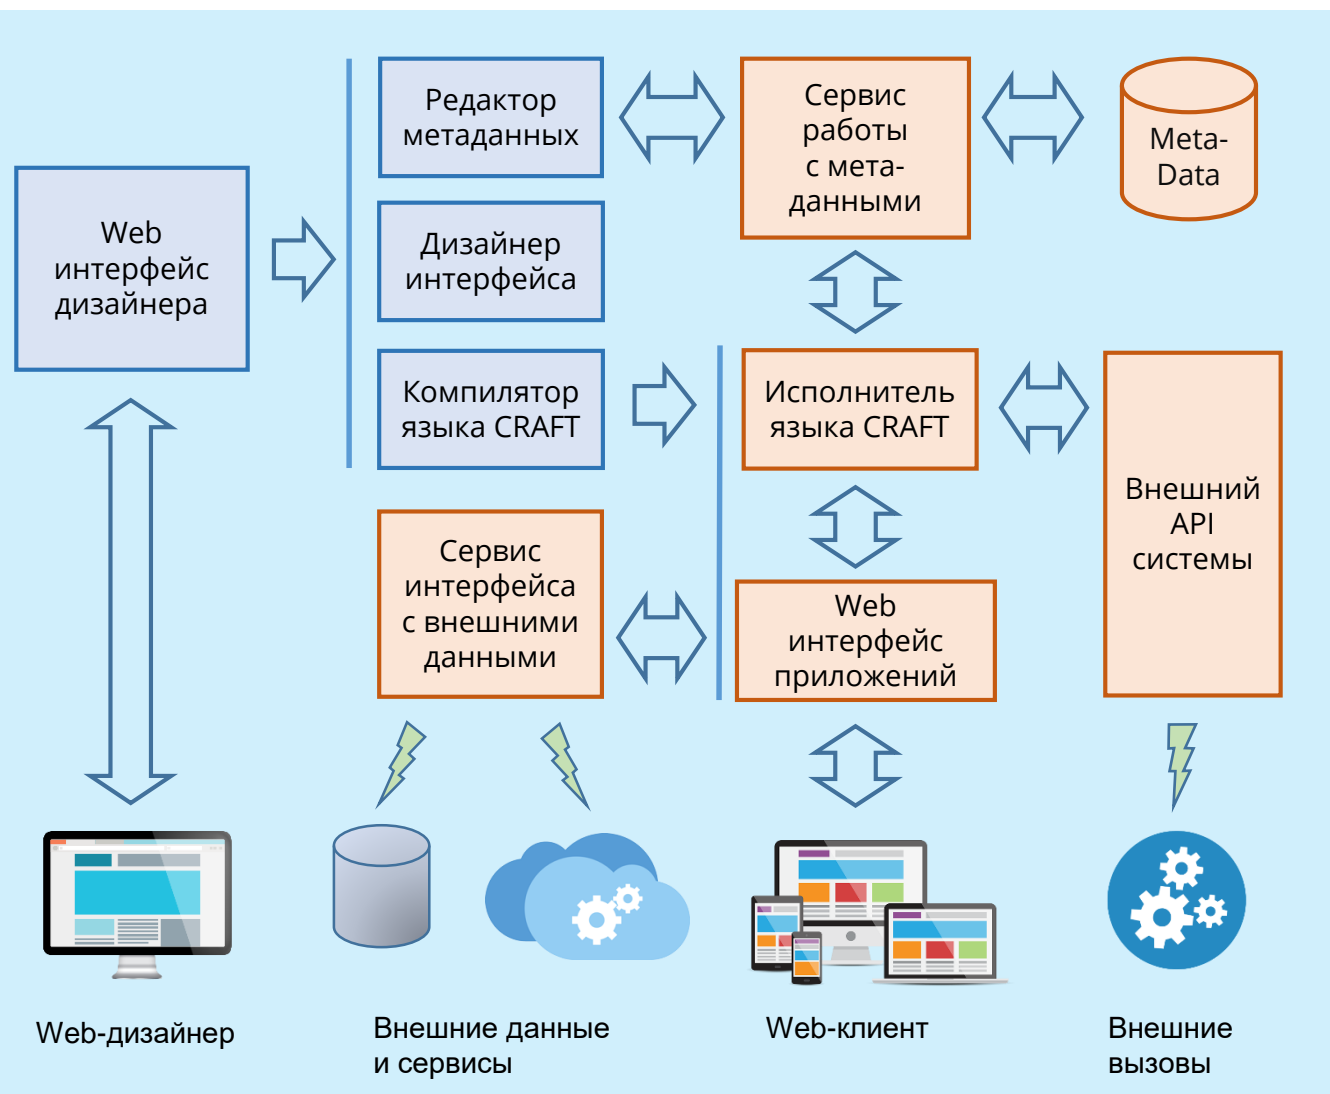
Редактор метаданных

Сервис работы с мета-данными

Meta-Data

Web интерфейс дизайнера

Дизайнер интерфейса

Компилятор языка CRAFT

Исполнитель языка CRAFT

Внешний API системы

Сервис интерфейса с внешними данными

Web интерфейс приложений

Web-дизайнер

Внешние данные и сервисы

Web-клиент

Внешние вызовы